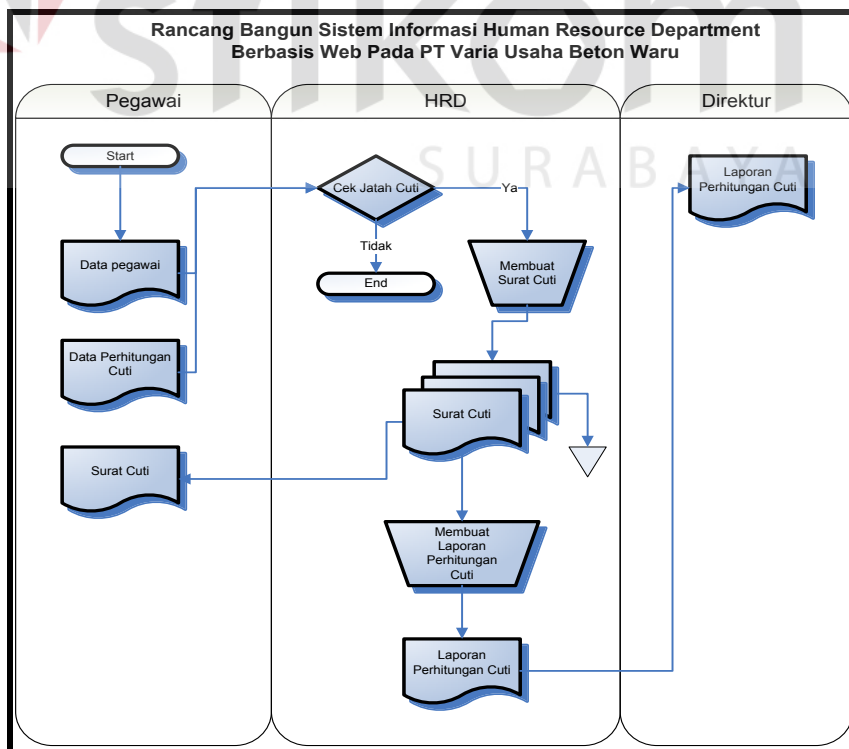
Rancang Bangun Sistem Informasi Human Resource Department Berbasis Web Pada PT Varia Usaha Beton Waru

Pegawai

HRD

Direktur

SURABAYA

Start

Data pegawai

Data Perhitungan Cuti

Surat Cuti

Cek Jatah Cuti

Ya

Tidak

End

Membuat Surat Cuti

Surat Cuti

Membuat Laporan Perhitungan Cuti

Laporan Perhitungan Cuti

Laporan Perhitungan Cuti